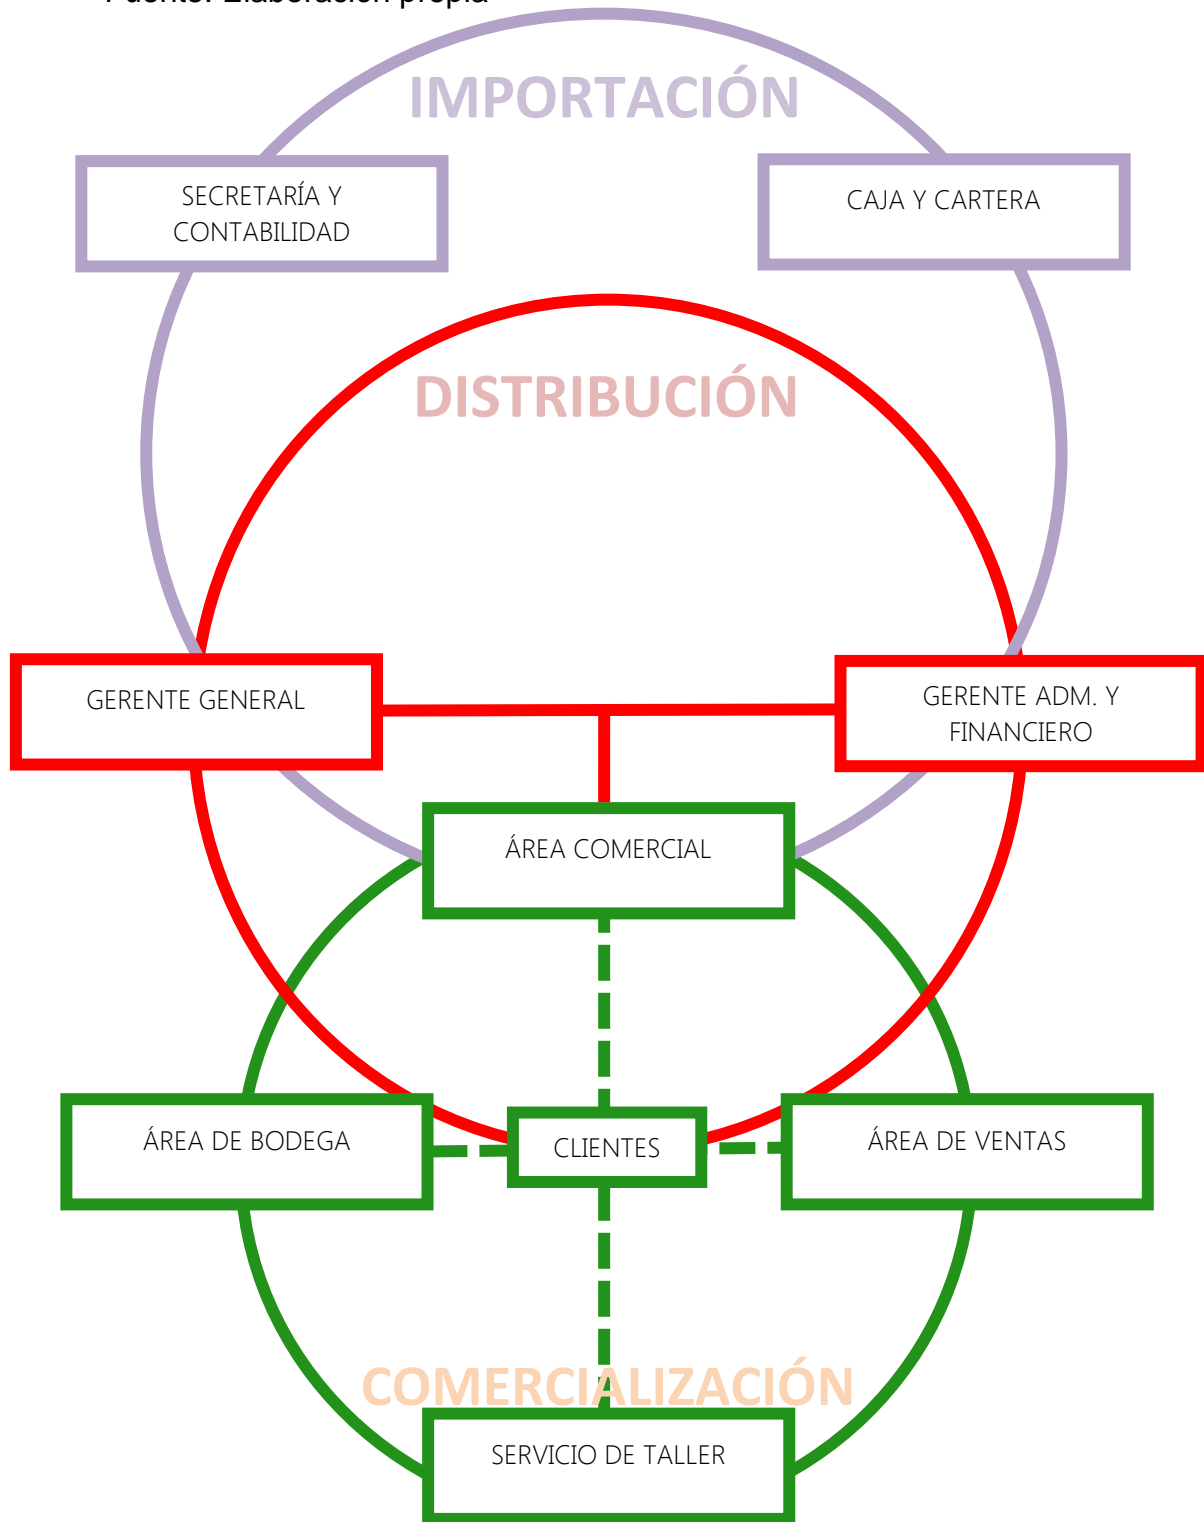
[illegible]

IMPORTACIÓN

SECRETARÍA Y CONTABILIDAD

CAJA Y CARTERA

DISTRIBUCIÓN

GERENTE GENERAL

GERENTE ADM. Y FINANCIERO

ÁREA COMERCIAL

ÁREA DE BODEGA

CLIENTES

ÁREA DE VENTAS

COMERCIALIZACIÓN

SERVICIO DE TALLER